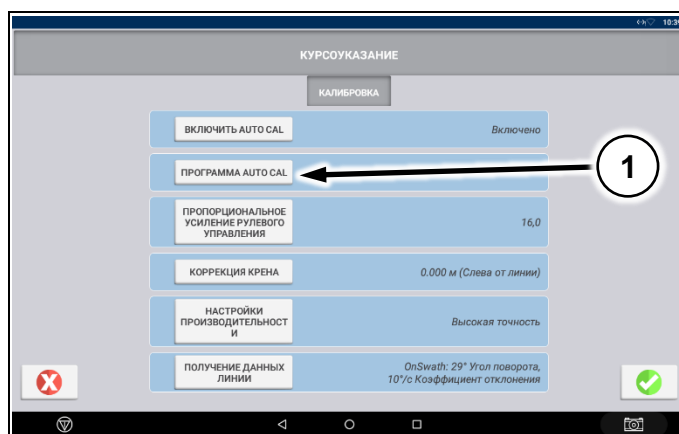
10:3

КУРСОУКАЗАНИЕ

КАЛИБРОВКА

ВКЛЮЧИТЬ AUTO CAL

Включено

ПРОГРАММА AUTO CAL

1

ПРОПОРЦИОНАЛЬНОЕ УСИЛЕНИЕ РУЛЕВОГО УПРАВЛЕНИЯ

16,0

КОРРЕКЦИЯ КРЕНА

0.000 м (Слева от линии)

НАСТРОЙКИ ПРОИЗВОДИТЕЛЬНОСТ И

Высокая точность

ПОЛУЧЕНИЕ ДАННЫХ ЛИНИИ

OnSwath: 29° Угол поворота, 10°/с Коэффициент отклонения